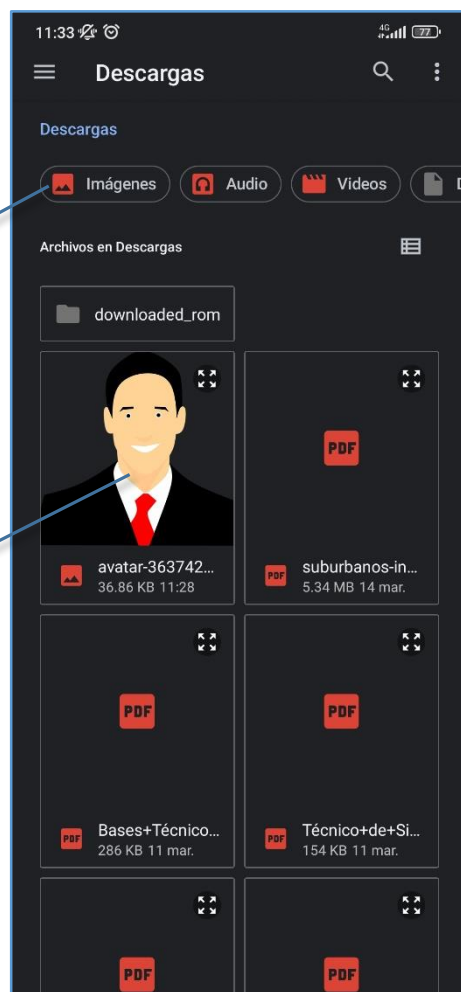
11:33

4G 77

Descargas

Descargas

Imágenes

Audio

Videos

D

Archivos en Descargas

downloaded_rom

PDF

avatar-363742...
36.86 KB 11:28

suburbanos-in...
5.34 MB 14 mar.

PDF

PDF

Bases+Técnico...
286 KB 11 mar.

Técnico+de+Si...
154 KB 11 mar.

PDF

PDF